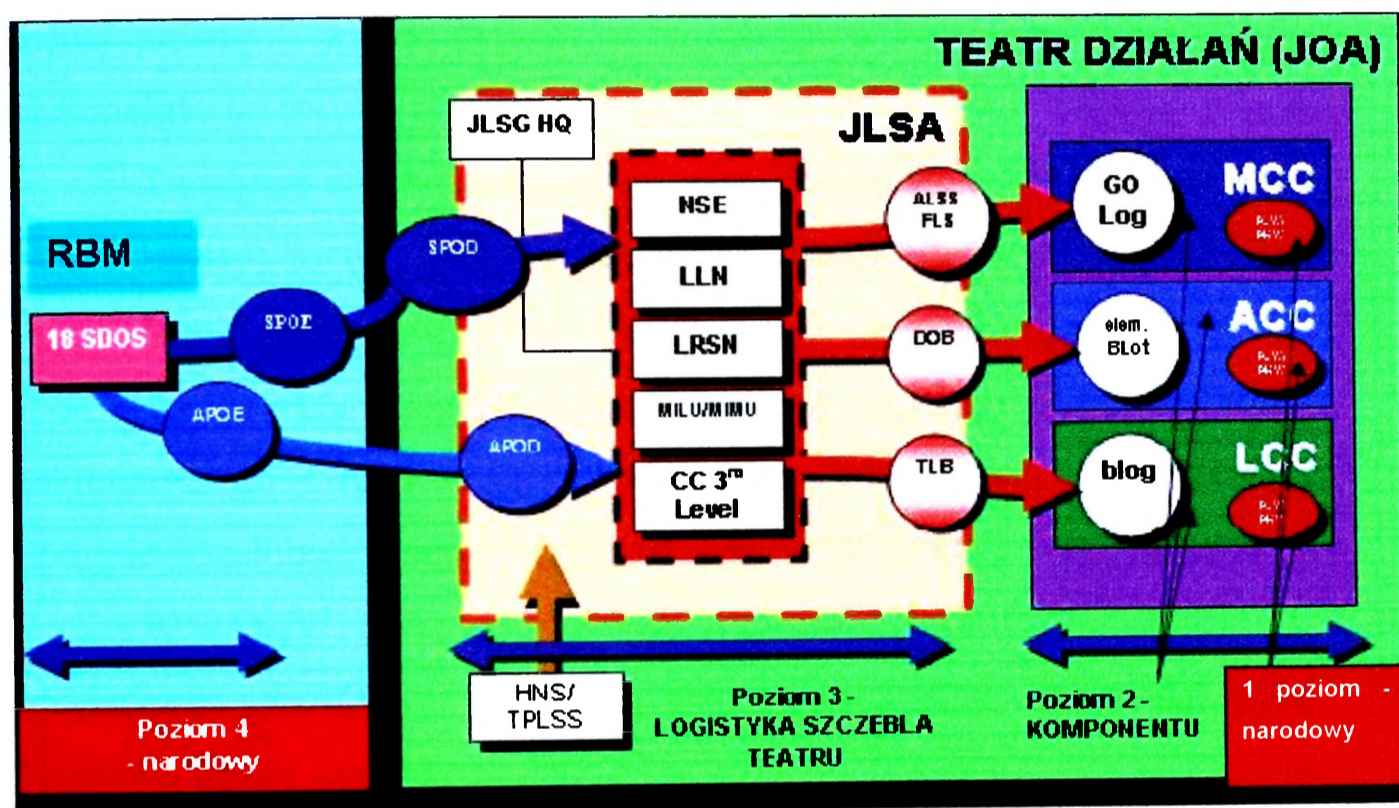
TEATR DZIAŁAŃ (JOA)

RBM

18 SDOS

SPOE

APOE

JLSG HQ

JLSA

SPOD

APOD

NSE

LLN

LRSN

MILU/MIMU

CC 3$^{rd}$ Level

ALSS FLS

DOB

TLB

GO Log

MCC

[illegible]

elem. BLot

ACC

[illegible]

blog

LCC

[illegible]

HNS/ TPLSS

Poziom 4 - narodowy

Poziom 3 - LOGISTYKA SZCZEBLA TEATRU

Poziom 2 - KOMPONENTU

1 poziom - narodowy